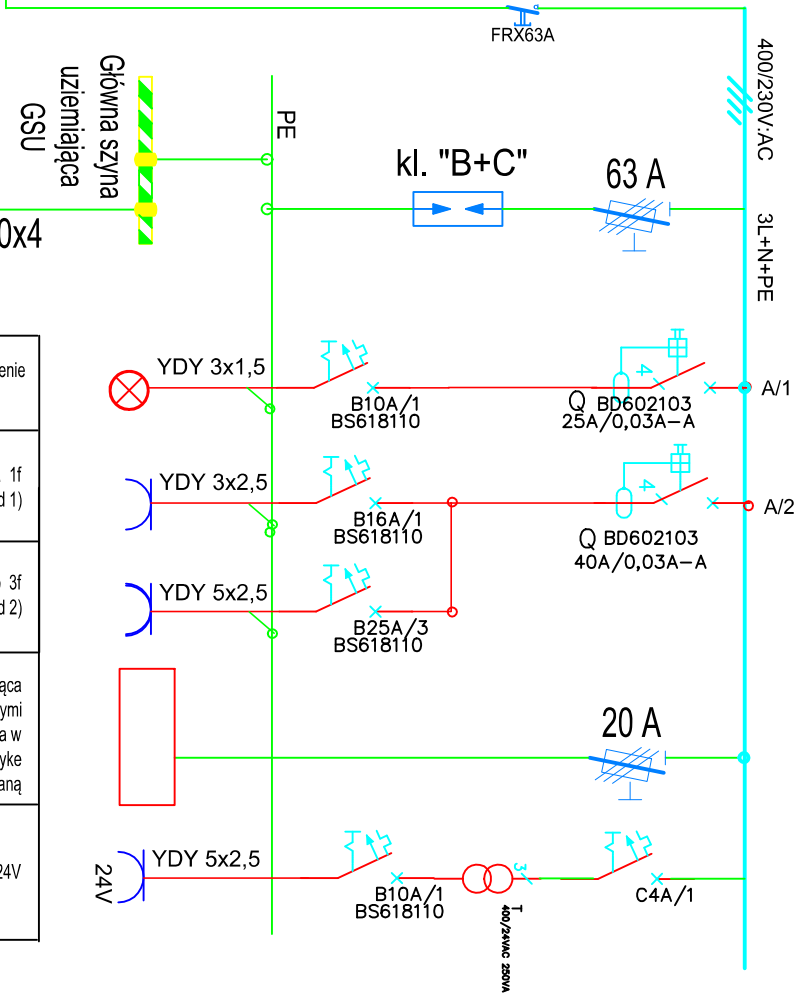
FRX63A

400/230V;AC

Główna szyna uziemiająca GSU

PE

kl. "B+C"

63 A

0x4

3L+N+PE

enie

YDY 3x1,5

B10A/1
BS618110

Q BD602103
25A/0,03A–A

A/1

1f
d 1)

YDY 3x2,5

B16A/1
BS618110

Q BD602103
40A/0,03A–A

A/2

3f
d 2)

YDY 5x2,5

B25A/3
BS618110

ąca
ymi
a w
yke
aną

20 A

24V

24V

YDY 5x2,5

B10A/1
BS618110

T
400/24VAC 250VA

C4A/1